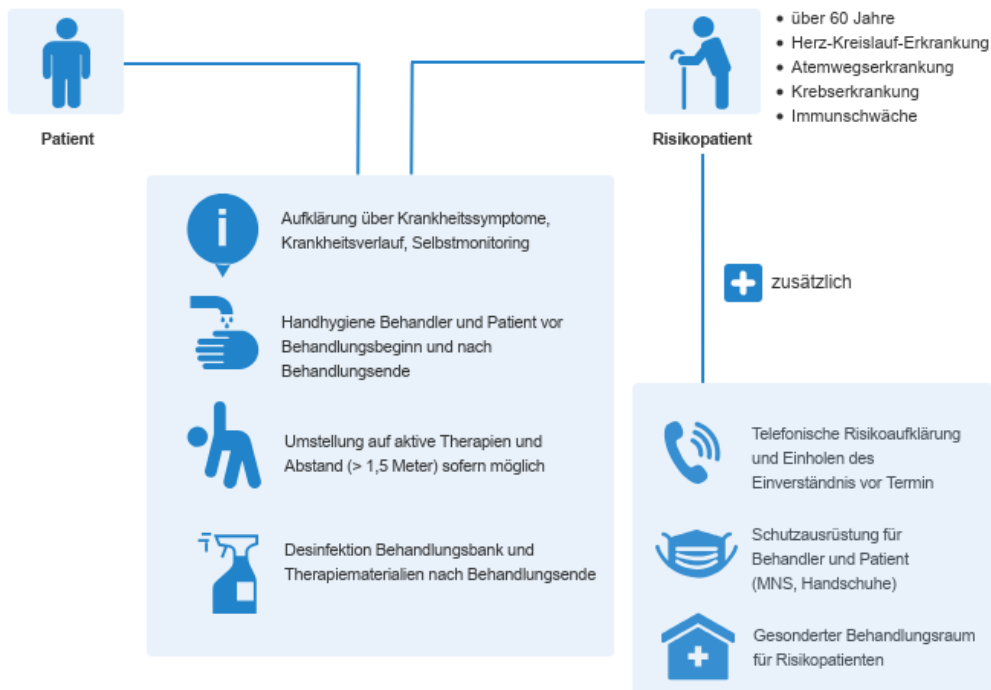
Patient

Risikopatient

• über 60 Jahre
• Herz-Kreislauf-Erkrankung
• Atemwegserkrankung
• Krebserkrankung
• Immunschwäche

Aufklärung über Krankheitssymptome, Krankheitsverlauf, Selbstmonitoring

Handhygiene Behandler und Patient vor Behandlungsbeginn und nach Behandlungsende

Umstellung auf aktive Therapien und Abstand (> 1,5 Meter) sofern möglich

Desinfektion Behandlungsbank und Therapiematerialien nach Behandlungsende

zusätzlich

Telefonische Risikoaufklärung und Einholen des Einverständnis vor Termin

Schutzausrüstung für Behandler und Patient (MNS, Handschuhe)

Gesonderter Behandlungsraum für Risikopatienten